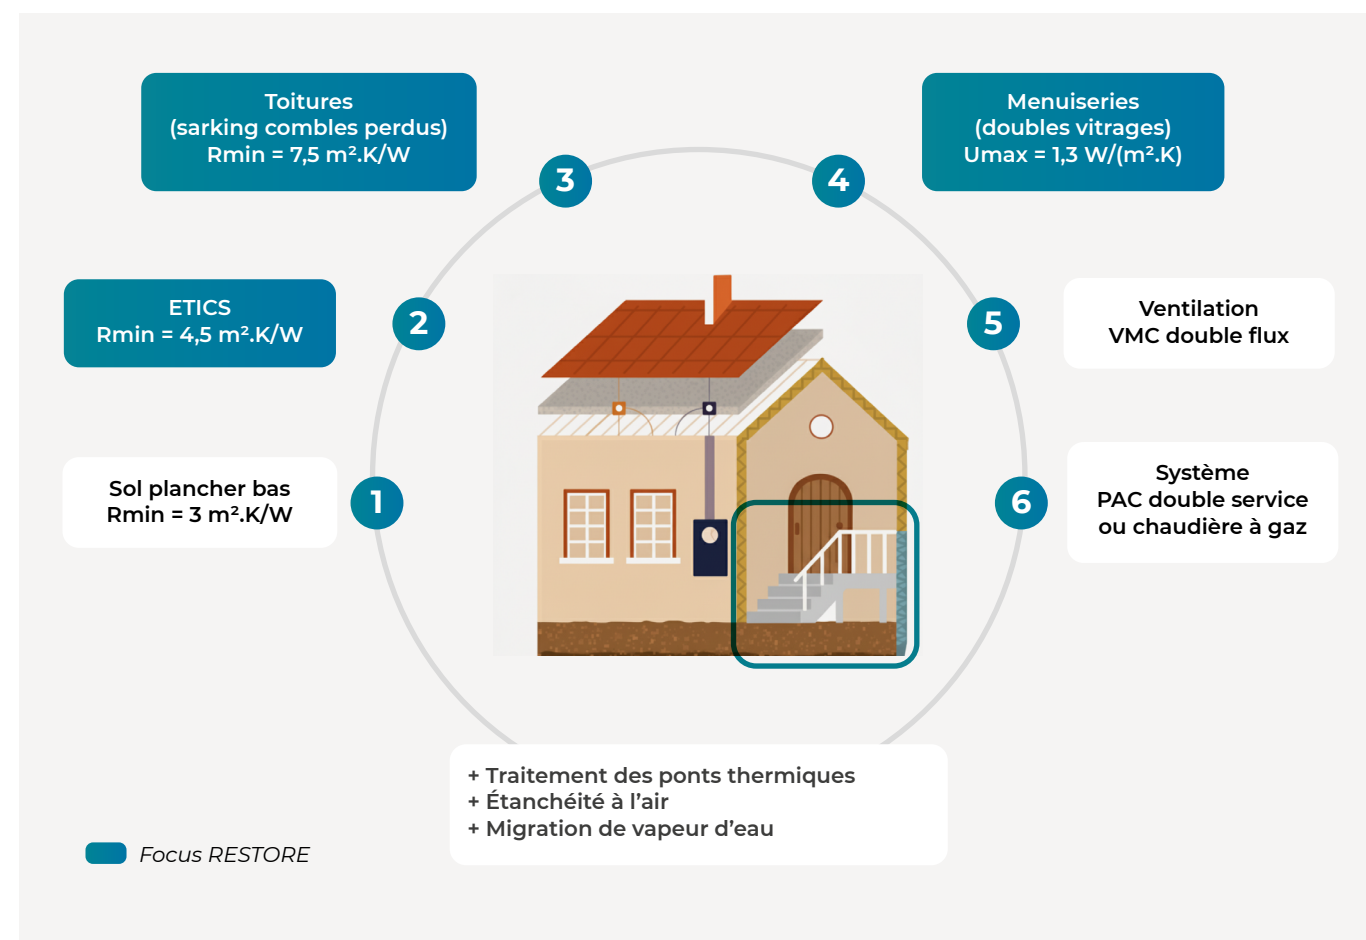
Toitures
(sarking combles perdus)
Rmin = 7,5 m².K/W

3

4

Menuiseries
(doubles vitrages)
Umax = 1,3 W/(m².K)

ETICS
Rmin = 4,5 m².K/W

2

5

Ventilation
VMC double flux

Sol plancher bas
Rmin = 3 m².K/W

1

6

Système
PAC double service
ou chaudière à gaz

+ Traitement des ponts thermiques
+ Étanchéité à l'air
+ Migration de vapeur d'eau

Focus RESTORE